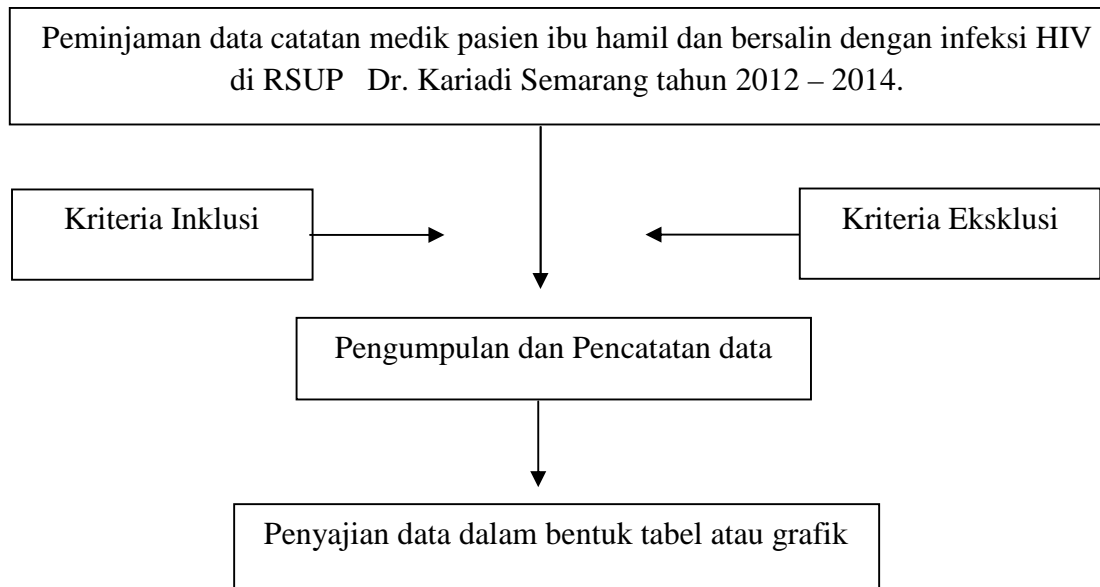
Peminjaman data catatan medik pasien ibu hamil dan bersalin dengan infeksi HIV di RSUP Dr. Kariadi Semarang tahun 2012 – 2014.

Kriteria Inklusi

Kriteria Eksklusi

Pengumpulan dan Pencatatan data

Penyajian data dalam bentuk tabel atau grafik